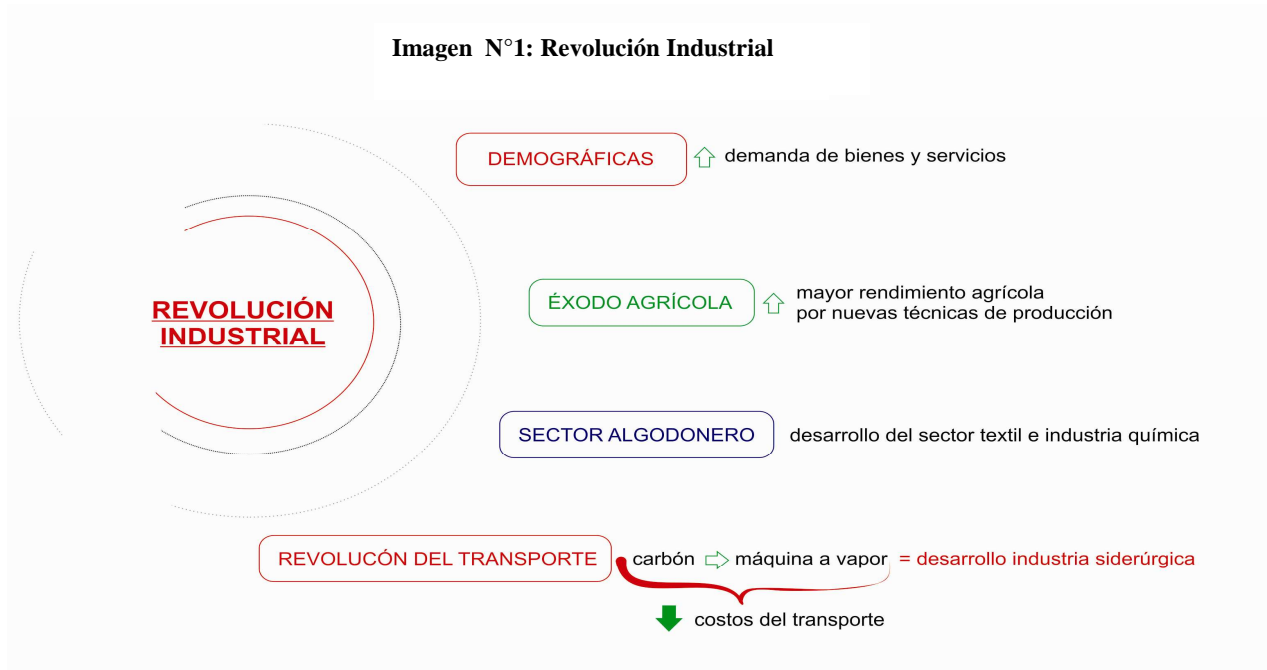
Imagen N°1: Revolución Industrial

REVOLUCIÓN INDUSTRIAL

DEMOGRÁFICAS demanda de bienes y servicios

ÉXODO AGRÍCOLA mayor rendimiento agrícola por nuevas técnicas de producción

SECTOR ALGODONERO desarrollo del sector textil e industria química

REVOLUCÓN DEL TRANSPORTE carbón máquina a vapor = desarrollo industria siderúrgica

costos del transporte